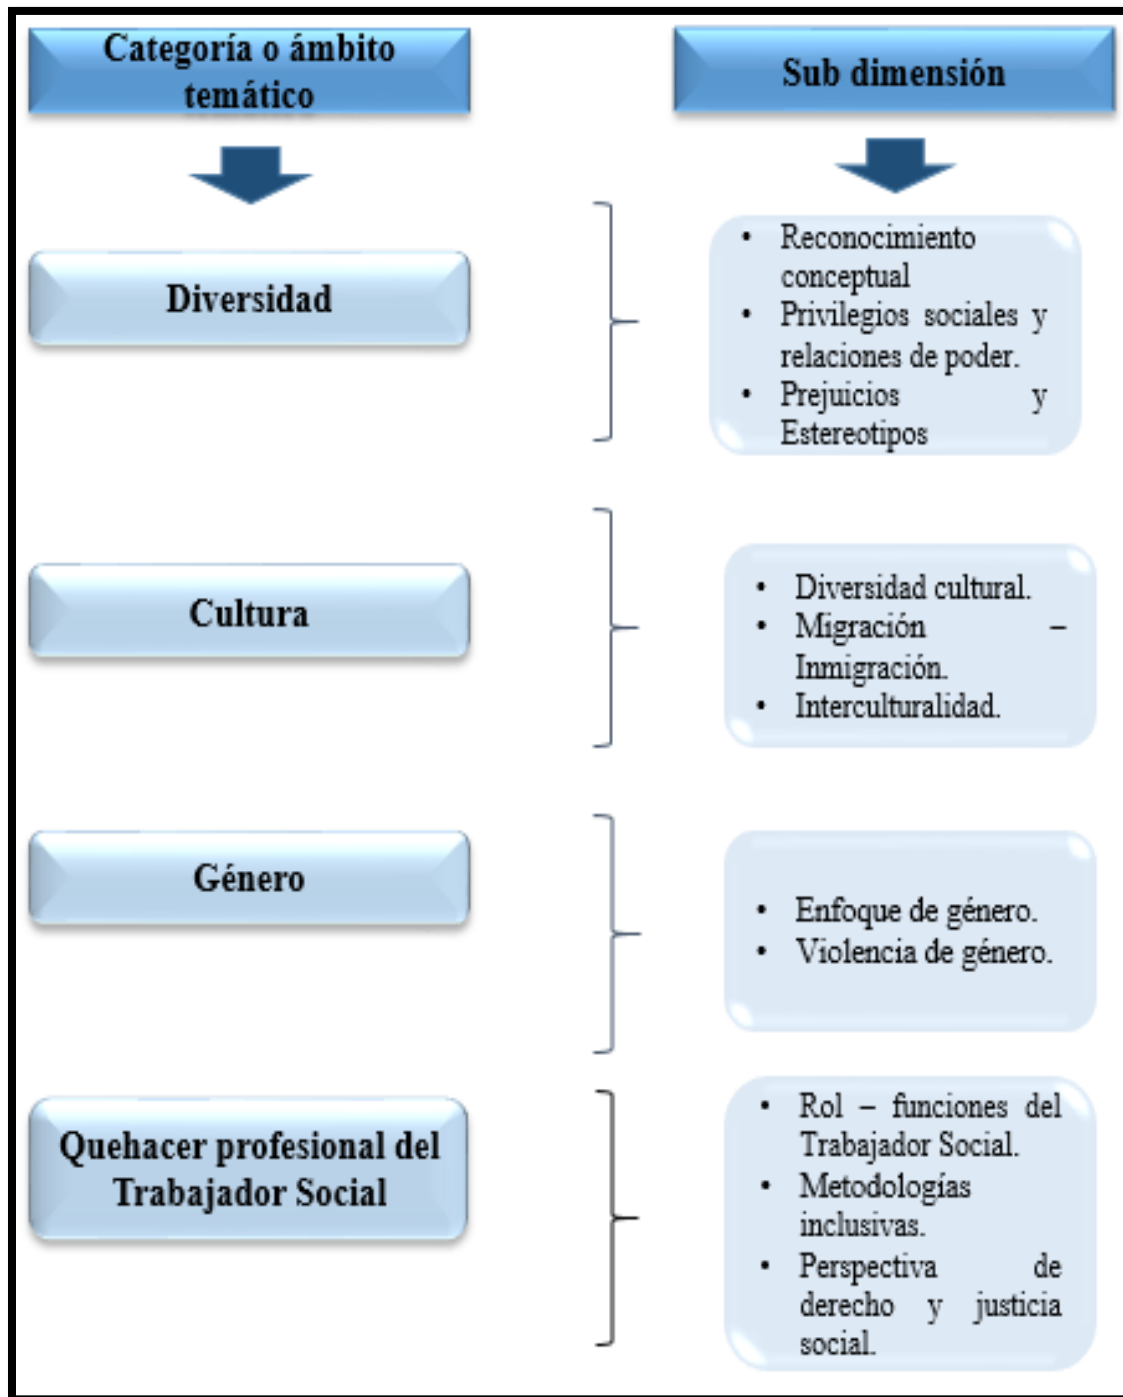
Categoría o ámbito temático

Sub dimensión

Diversidad

• Reconocimiento conceptual
• Privilegios sociales y relaciones de poder.
• Prejuicios y Estereotipos

Cultura

• Diversidad cultural.
• Migración – Inmigración.
• Interculturalidad.

Género

• Enfoque de género.
• Violencia de género.

Quehacer profesional del Trabajador Social

• Rol – funciones del Trabajador Social.
• Metodologías inclusivas.
• Perspectiva de derecho y justicia social.